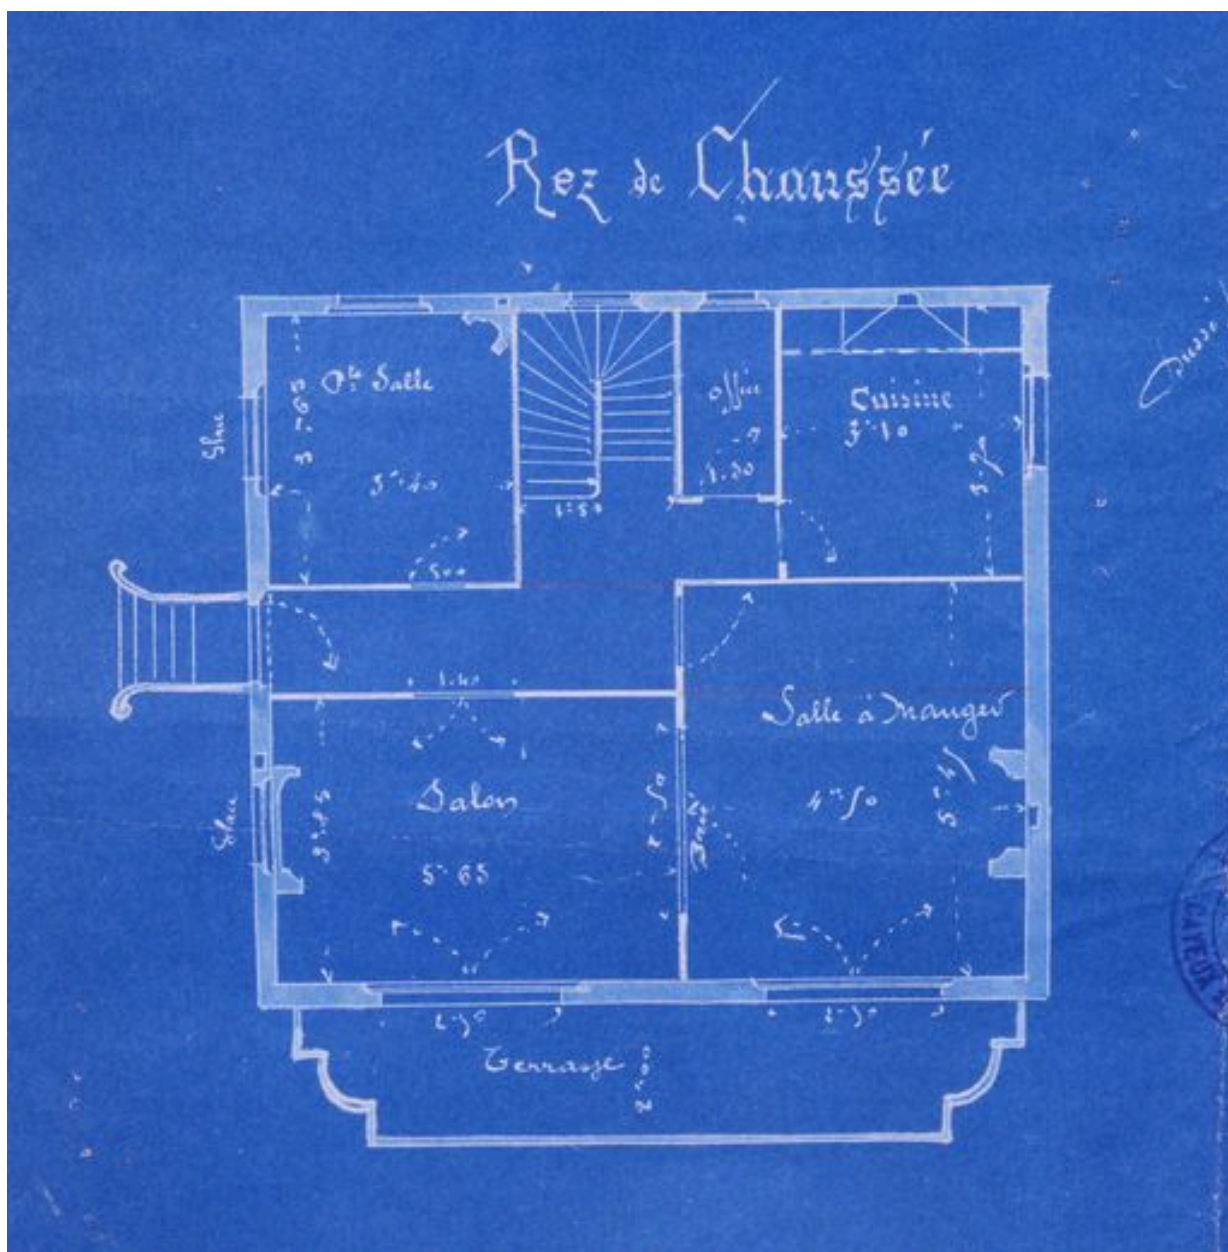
Rez de Chaussée

Glace

3.65

Pte Salle

3.40

1.50

1.50

office

1.20

Cuisine

3.10

3.70

Chasse

1.40

Salle à Manger

Glace

3.85

Salon

5.65

2.50

Glace

4.50

5.45

2.50

2.50

Terrasse

2.00

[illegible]